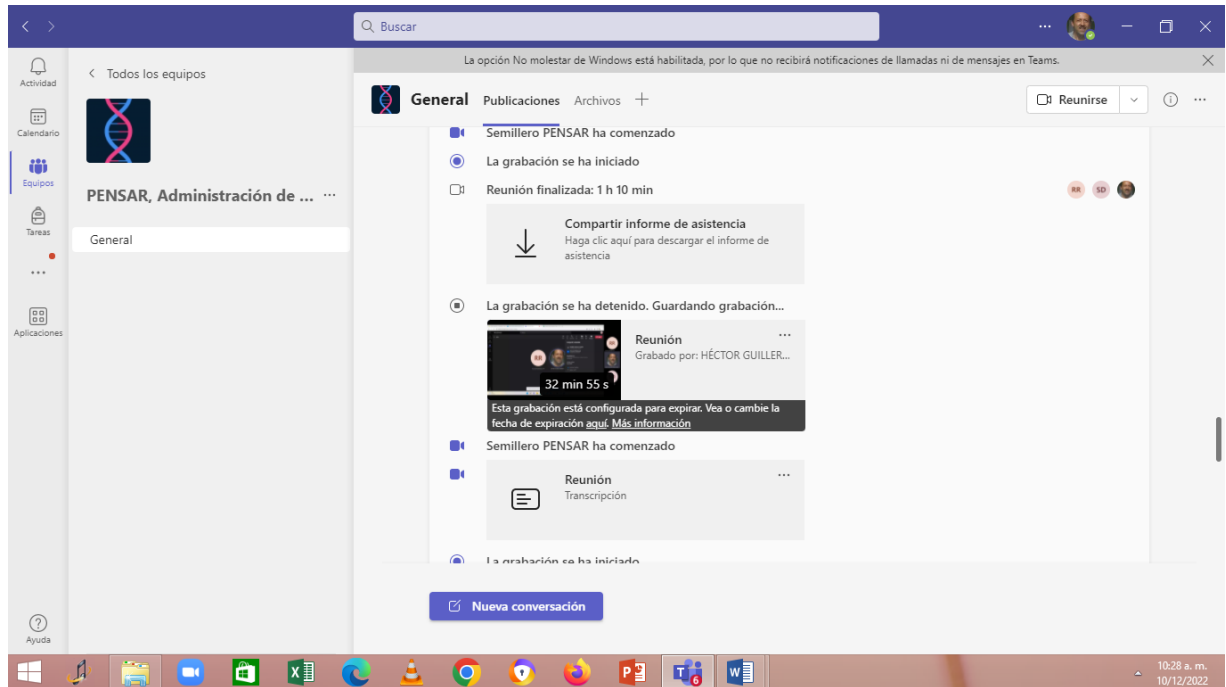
Buscar

La opción No molestar de Windows está habilitada, por lo que no recibirá notificaciones de llamadas ni de mensajes en Teams.

Actividad
Calendario
Equipos
Tareas
...
Aplicaciones
Ayuda

< Todos los equipos

PENSAR, Administración de ... ···

General

General Publicaciones Archivos +

Reunirse

Semillero PENSAR ha comenzado

La grabación se ha iniciado

Reunión finalizada: 1 h 10 min

RR SD

Compartir informe de asistencia
Haga clic aquí para descargar el informe de asistencia

La grabación se ha detenido. Guardando grabación...

Reunión
Grabado por: HÉCTOR GUILLER...

32 min 55 s

Esta grabación está configurada para expirar. Vea o cambie la fecha de expiración aquí. Más información

Semillero PENSAR ha comenzado

Reunión
Transcripción

La grabación se ha iniciado

Nueva conversación

10:28 a. m.
10/12/2022